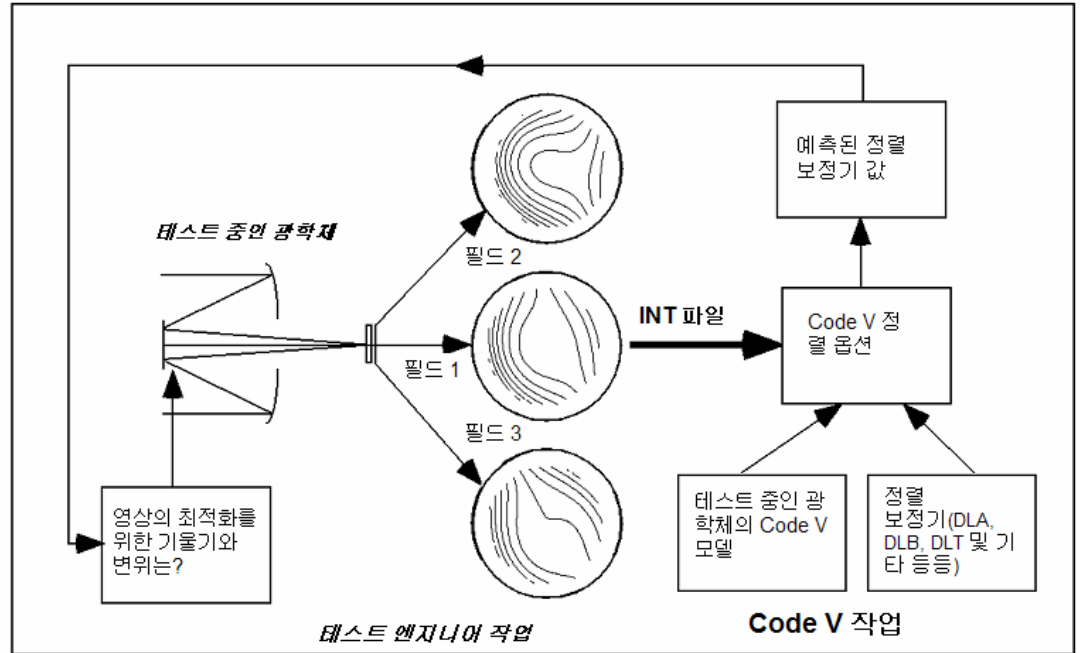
예측된 정렬 보정기 값

테스트 중인 광학체

필드 2

INT 파일

Code V 정렬 옵션

필드 1

필드 3

영상의 최적화를 위한 기울기와 변위는?

테스트 중인 광학체의 Code V 모델

정렬 보정기(DLA, DLB, DLT 및 기타 등등)

테스트 엔지니어 작업

Code V 작업